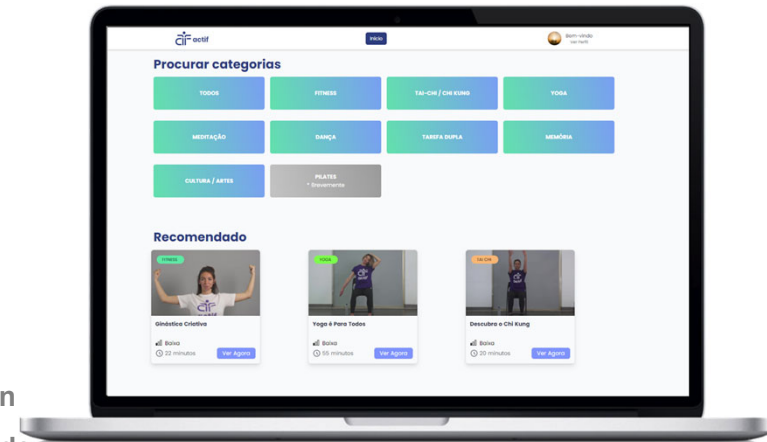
actif

Início

Bem-vindo
Ver Perfil

Procurar categorias

TODOS

FITNESS

TAI-CHI / CHI KUNG

YOGA

MEDITAÇÃO

DANÇA

TAREFA DUPLA

MEMÓRIA

CULTURA / ARTES

PILATES
* Brevemente

Recomendado

FITNESS
Ginástica Criativa
Baixa
22 minutos
Ver Agora

YOGA
Yoga é Para Todos
Baixa
55 minutos
Ver Agora

TAI CHI
Descubra o Chi Kung
Baixa
20 minutos
Ver Agora

n